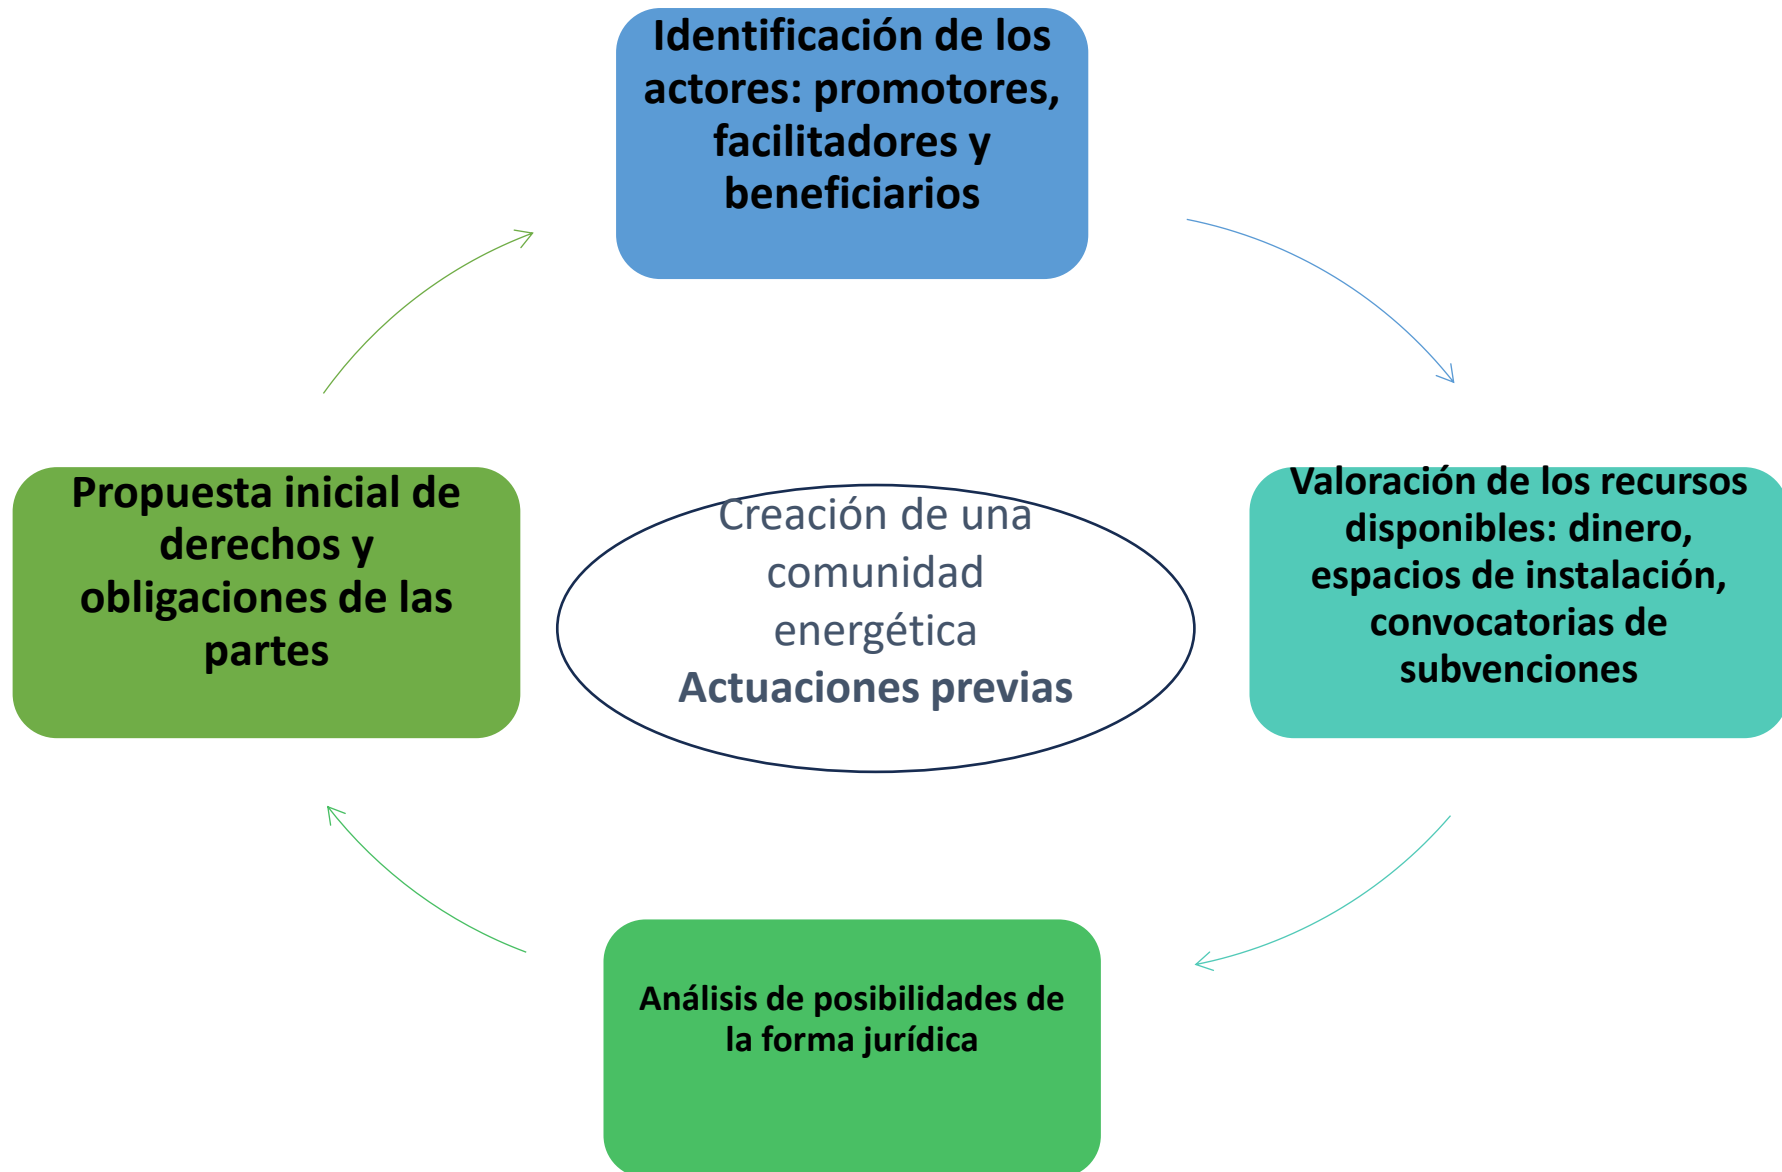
Identificación de los actores: promotores, facilitadores y beneficiarios

Valoración de los recursos disponibles: dinero, espacios de instalación, convocatorias de subvenciones

Análisis de posibilidades de la forma jurídica

Propuesta inicial de derechos y obligaciones de las partes

Creación de una comunidad energética
Actuaciones previas